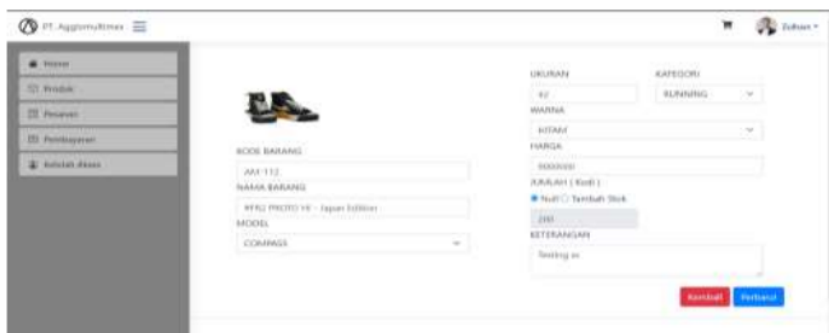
PT. Aggiomultimex

Zuhan

Home
Produk
Pesanan
Pembayaran
Kelola Akses

KODE BARANG
AM-112
NAMA BARANG
RTRO PROTO VI - Japan Edition
MODEL
COMPASS

UKURAN
42
KATEGORI
RUNNING
WARNA
HITAM
HARGA
9000000
JUMLAH ( Kodi )
Null Tambah Stock
200
KETERANGAN
Testing ss

Kembali
Perbarui